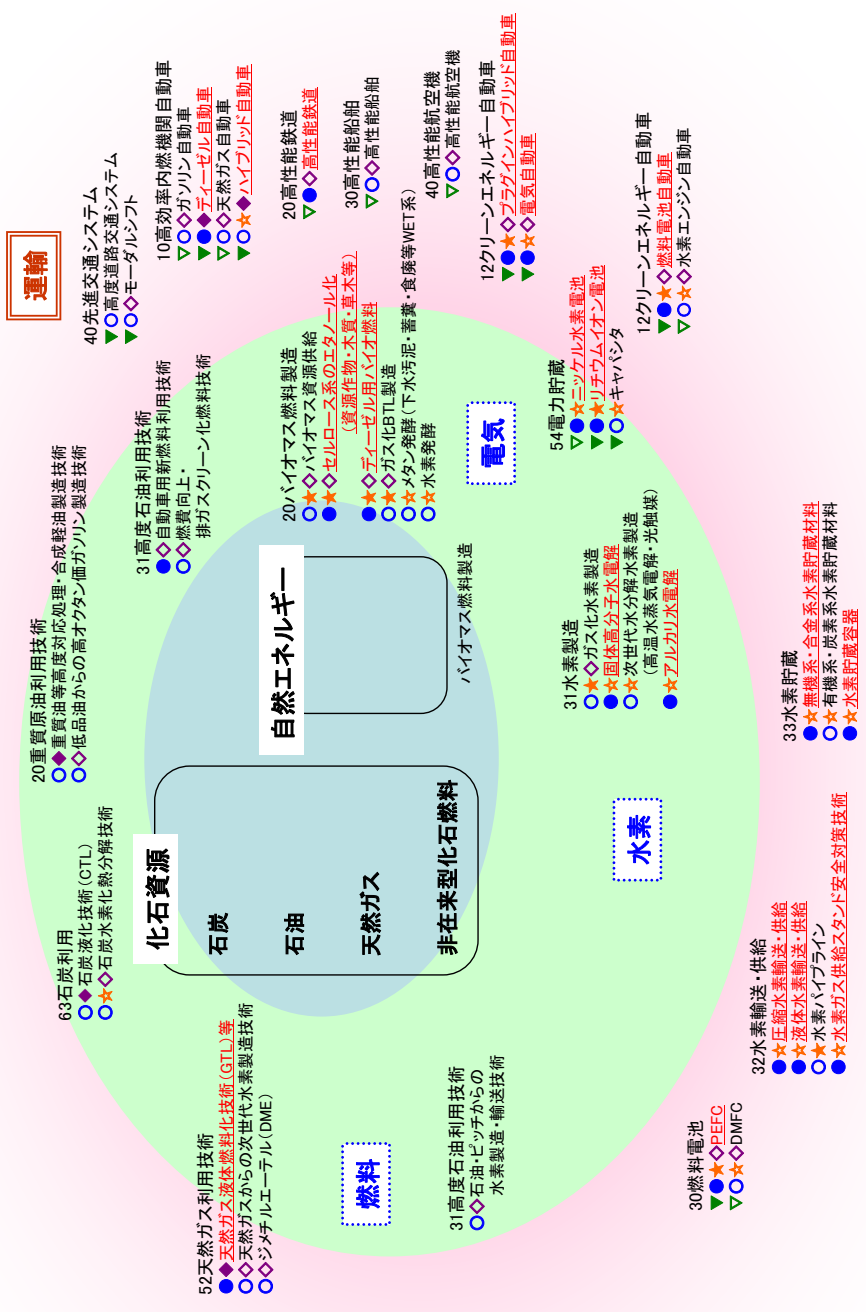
運輸

40先進交通システム
▼○◇高度道路交通システム
▼○◇モーダルシフト

10高効率内燃機関自動車
▽○◇ガソリン自動車
▼●◆ディーゼル自動車
▼○◇天然ガス自動車
▼○☆◆ハイブリッド自動車

20高性能鉄道
▽●◇高性能鉄道

30高性能船舶
▽○◇高性能船舶

40高性能航空機
▽○◇高性能航空機

12クリーンエネルギー自動車
▼●★◇プラグインハイブリッド自動車
▼●☆☆電気自動車

12クリーンエネルギー自動車
▼●★◇燃料電池自動車
▽○☆◇水素エンジン自動車

20重質原油利用技術
○◆重質油等高度対応処理・合成軽油製造技術
○◇低品油からの高オクタン価ガソリン製造技術

31高度石油利用技術
●◇自動車用新燃料利用技術
○◇燃費向上・排ガスクリーン化燃料技術

20バイオマス燃料製造
○★◇バイオマス資源供給
●★◇セルロース系のエタノール化（資源作物・木質・草本等）
●★◇ディーゼル用バイオ燃料
○★◇ガス化BTL製造
○☆◇メタン発酵（下水汚泥・畜糞・食廃等WET系）
○☆水素発酵

電気

54電力貯蔵
▽●☆ニッケル水素電池
▼●★リチウムイオン電池
▼○☆キャパシタ

63石炭利用
○◆石炭液化技術（CTL）
○☆◇石炭水素化熱分解技術

化石資源
石炭
石油
天然ガス
非在来型化石燃料

自然エネルギー
バイオマス燃料製造

31水素製造
○★◇ガス化水素製造
●☆固体高分子水電解
○☆次世代水分解水素製造（高温水蒸気電解・光触媒）
●☆アルカリ水電解

水素

33水素貯蔵
●☆無機系・合金系水素貯蔵材料
○☆有機系・炭素系水素貯蔵材料
●☆水素貯蔵容器

52天然ガス利用技術
●◆天然ガス液体燃料化技術（GTL）等
○◇天然ガスからの次世代水素製造技術
○◇ジメチルエーテル（DME）

燃料

31高度石油利用技術
○◇石油ピッチからの水素製造・輸送技術

32水素輸送・供給
●☆圧縮水素輸送・供給
●☆液体水素輸送・供給
○★水素パイプライン
●☆水素ガス供給スタンド安全対策技術

30燃料電池
▼●★◇PEFC
▽○☆◇DMFC